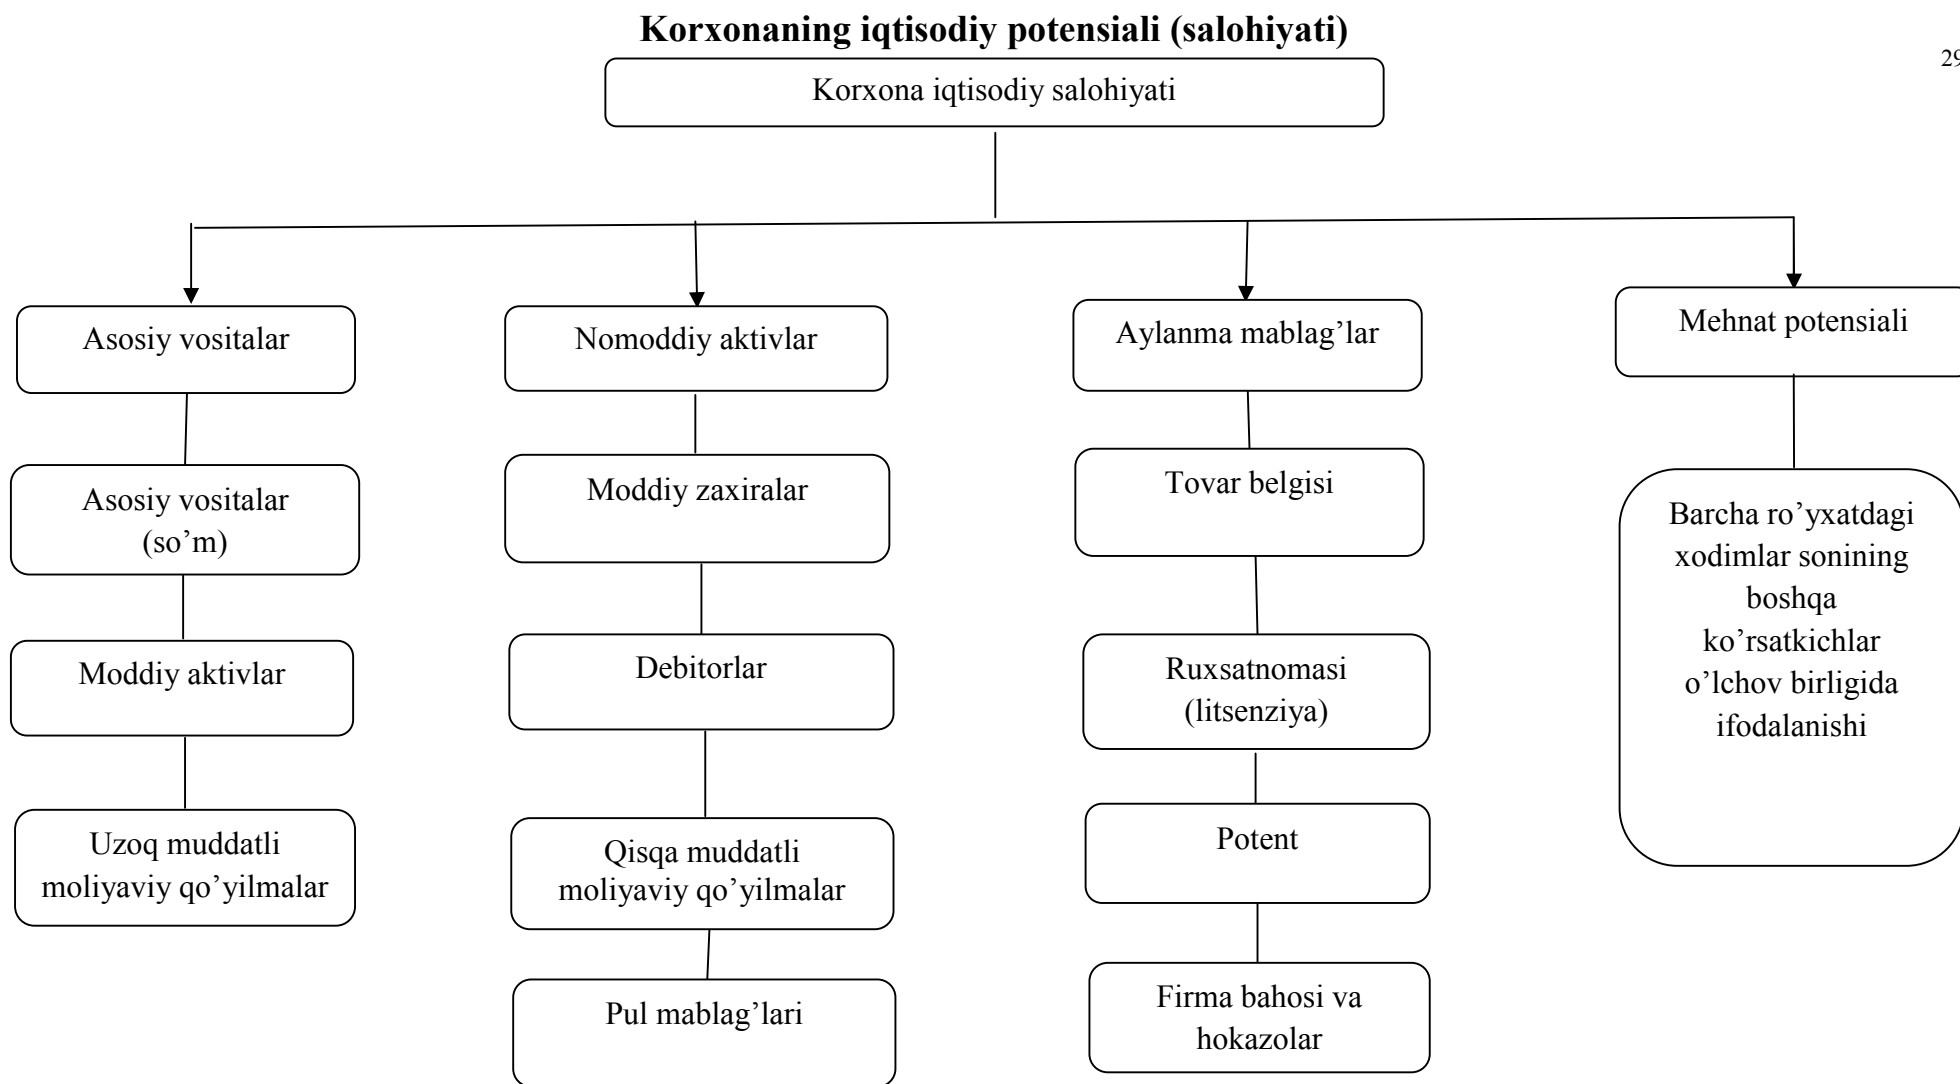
Korxonaning iqtisodiy potensiali (salohiyati)

29

Korxona iqtisodiy salohiyati

Asosiy vositalar

Asosiy vositalar (so'm)

Moddiy aktivlar

Uzoq muddatli moliyaviy qo'yilmalar

Nomoddiy aktivlar

Moddiy zaxiralar

Debitorlar

Qisqa muddatli moliyaviy qo'yilmalar

Pul mablag'lari

Aylanma mablag'lar

Tovar belgisi

Ruxsatnomasi (litsenziya)

Potent

Firma bahosi va hokazolar

Mehnat potensiali

Barcha ro'yxatdagi xodimlar soning boshqa ko'rsatkichlar o'lchov birligida ifodalanishi